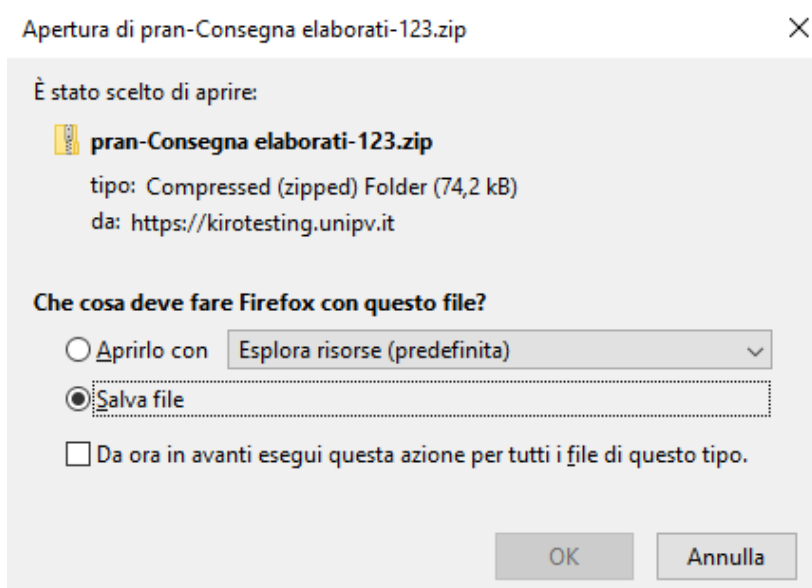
Apertura di pran-Consegna elaborati-123.zip

×

È stato scelto di aprire:

pran-Consegna elaborati-123.zip

tipo: Compressed (zipped) Folder (74,2 kB)

da: https://kirotesting.unipv.it

Che cosa deve fare Firefox con questo file?

Aprirlo con Esplora risorse (predefinita)

Salva file

Da ora in avanti esegui questa azione per tutti i file di questo tipo.

OK

Annulla